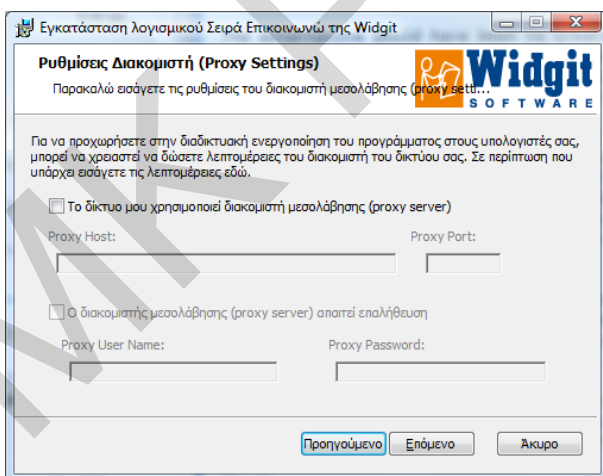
Εγκατάσταση λογισμικού Σειρά Επικοινωνώ της Widgit

Ρυθμίσεις Διακομιστή (Proxy Settings)

Παρακαλώ εισάγετε τις ρυθμίσεις του διακομιστή μεσολάβησης (proxy setti...

Widgit SOFTWARE

Για να προχωρήσετε στην διαδικτυακή ενεργοποίηση του προγράμματος στους υπολογιστές σας, μπορεί να χρειαστεί να δώσετε λεπτομέρειες του διακομιστή του δικτύου σας. Σε περίπτωση που υπάρχει εισάγετε τις λεπτομέρειες εδώ.

Το δίκτυο μου χρησιμοποιεί διακομιστή μεσολάβησης (proxy server)

Proxy Host:

Proxy Port:

Ο διακομιστής μεσολάβησης (proxy server) απαιτεί επαλήθευση

Proxy User Name:

Proxy Password:

Προηγούμενο

Επόμενο

Άκυρο